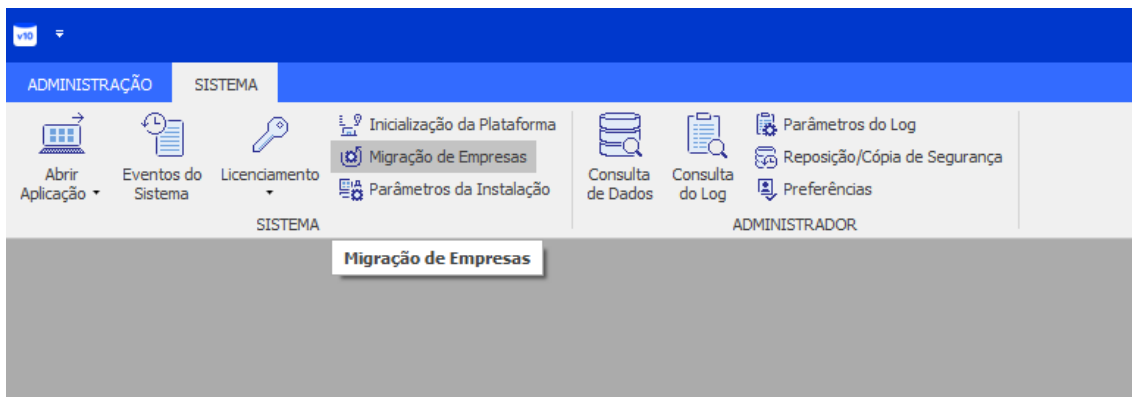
v10

ADMINISTRAÇÃO SISTEMA

Abrir Aplicação

Eventos do Sistema

Licenciamento

Inicialização da Plataforma

Migração de Empresas

Parâmetros da Instalação

SISTEMA

Consulta de Dados

Consulta do Log

Parâmetros do Log

Reposição/Cópia de Segurança

Preferências

ADMINISTRADOR

Migração de Empresas